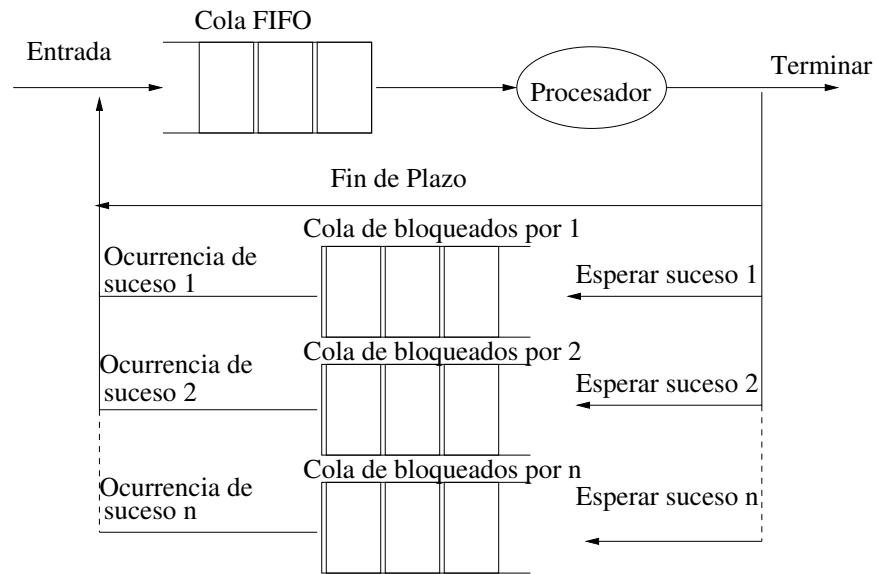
Cola FIFO

Entrada

Procesador

Terminar

Fin de Plazo

Cola de bloqueados por 1

Ocurrencia de suceso 1

Esperar suceso 1

Cola de bloqueados por 2

Ocurrencia de suceso 2

Esperar suceso 2

Cola de bloqueados por n

Ocurrencia de suceso n

Esperar suceso n